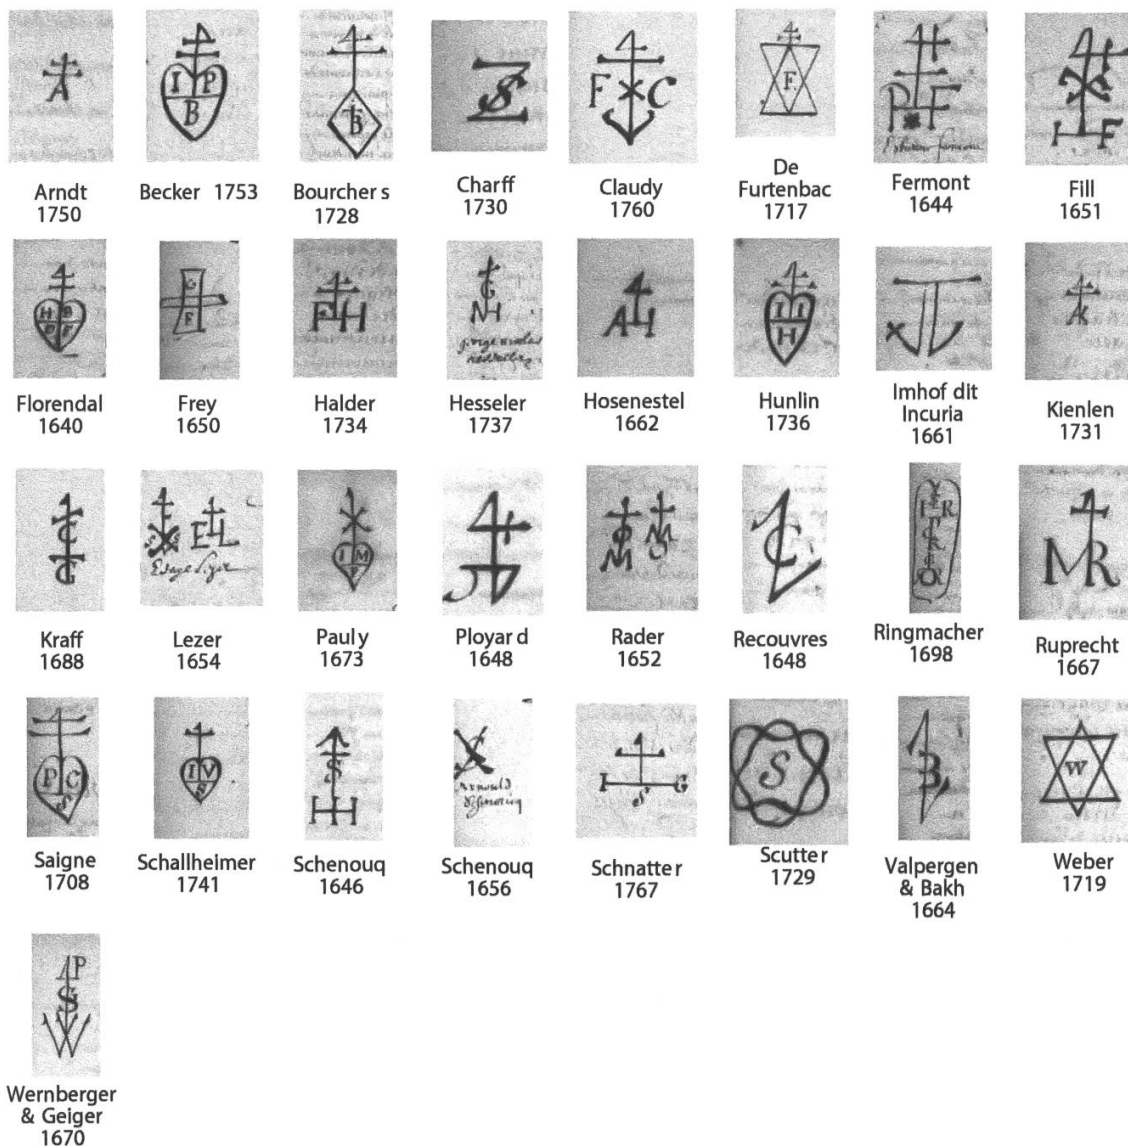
A
Arndt
1750

I P B
Becker 1753

B
Bourcher s
1728

S
Charff
1730

F C
Claudy
1760

F.
De
Furtenbac
1717

P F
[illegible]
Fermont
1644

H F
Fill
1651

H B P F
Florendal
1640

C F
Frey
1650

F H
Halder
1734

C M
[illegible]
Hesseler
1737

A H
Hosenestel
1662

I H
Hunlin
1736

Imhof dit
Incuria
1661

K
Kienlen
1731

C G
Kraff
1688

E L
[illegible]
Lezer
1654

I M P
Paul y
1673

J D
Ployar d
1648

M
Rader
1652

C
Recouvres
1648

I R
Ringmacher
1698

M R
Ruprecht
1667

P C S
Saigne
1708

I V S
Schallheimer
1741

S H
Schenouq
1646

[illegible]
Schenouq
1656

S G
Schnatte r
1767

S
Scutte r
1729

B
Valpergen
& Bakh
1664

W
Weber
1719

P S W
Wernberger
& Geiger
1670